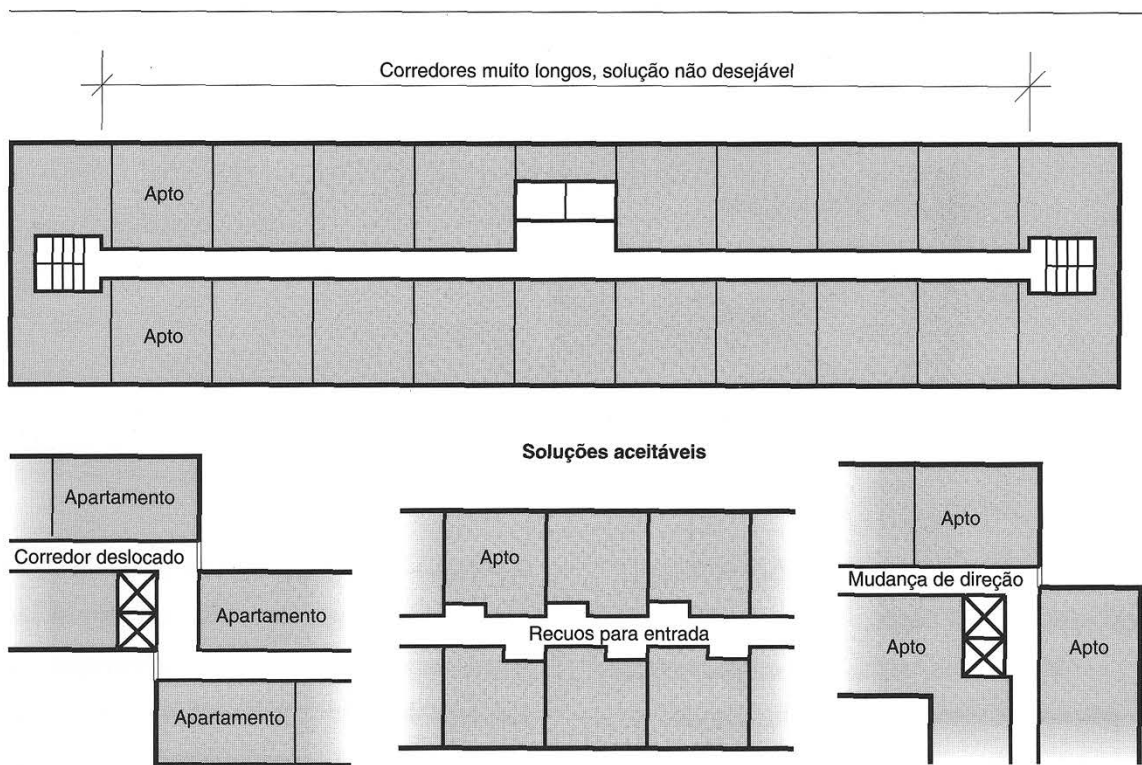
Corredores muito longos, solução não desejável

Apto

Apto

Soluções aceitáveis

Apartamento

Corredor deslocado

Apartamento

Apartamento

Apto

Recuos para entrada

Apto

Mudança de direção

Apto

Apto